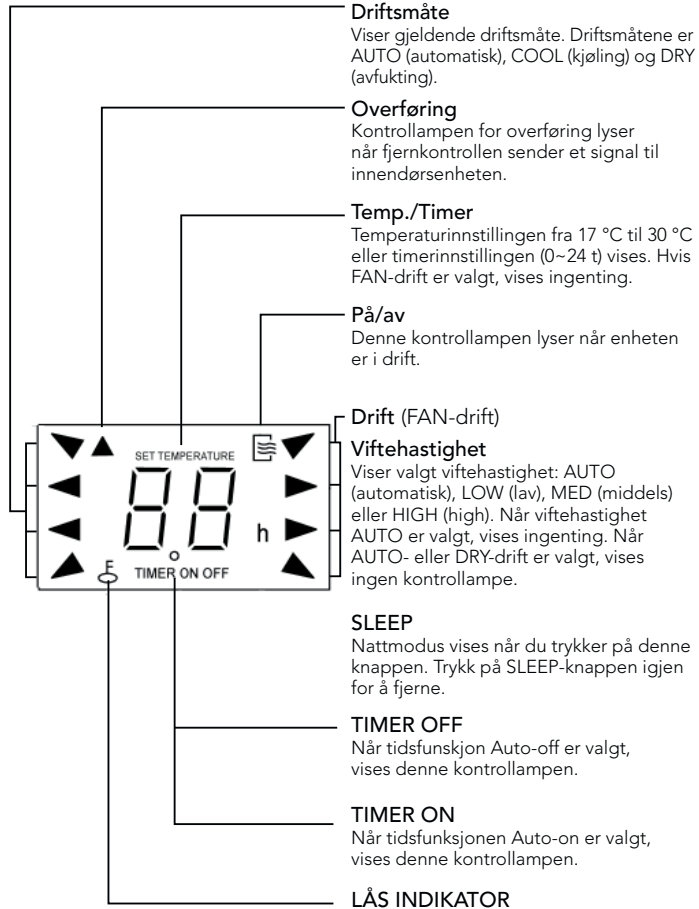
Driftsmåte
Viser gjeldende driftsmåte. Driftsmåtene er AUTO (automatisk), COOL (kjøling) og DRY (avfukting).

Overføring
Kontrollampen for overføring lyser når fjernkontrollen sender et signal til innendørsenheten.

Temp./Timer
Temperaturinnstillingen fra 17 °C til 30 °C eller timerinnstillingen (0~24 t) vises. Hvis FAN-drift er valgt, vises ingenting.

På/av
Denne kontrollampen lyser når enheten er i drift.

SET TEMPERATURE

88

h

F

TIMER ON OFF

Drift (FAN-drift)

Viftehastighet
Viser valgt viftehastighet: AUTO (automatisk), LOW (lav), MED (middels) eller HIGH (high). Når viftehastighet AUTO er valgt, vises ingenting. Når AUTO- eller DRY-drift er valgt, vises ingen kontrollampe.

SLEEP
Nattmodus vises når du trykker på denne knappen. Trykk på SLEEP-knappen igjen for å fjerne.

TIMER OFF
Når tidsfunskjon Auto-off er valgt, vises denne kontrollampen.

TIMER ON
Når tidsfunksjonen Auto-on er valgt, vises denne kontrollampen.

LÅS INDIKATOR